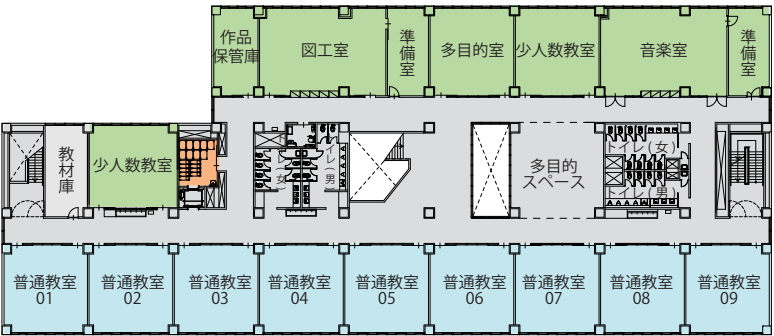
作品保管庫
図工室
準備室
多目的室
少人数教室
音楽室
準備室
教材庫
少人数教室
トイレ(男)
多目的スペース
トイレ(女)
トイレ(男)
普通教室 01
普通教室 02
普通教室 03
普通教室 04
普通教室 05
普通教室 06
普通教室 07
普通教室 08
普通教室 09